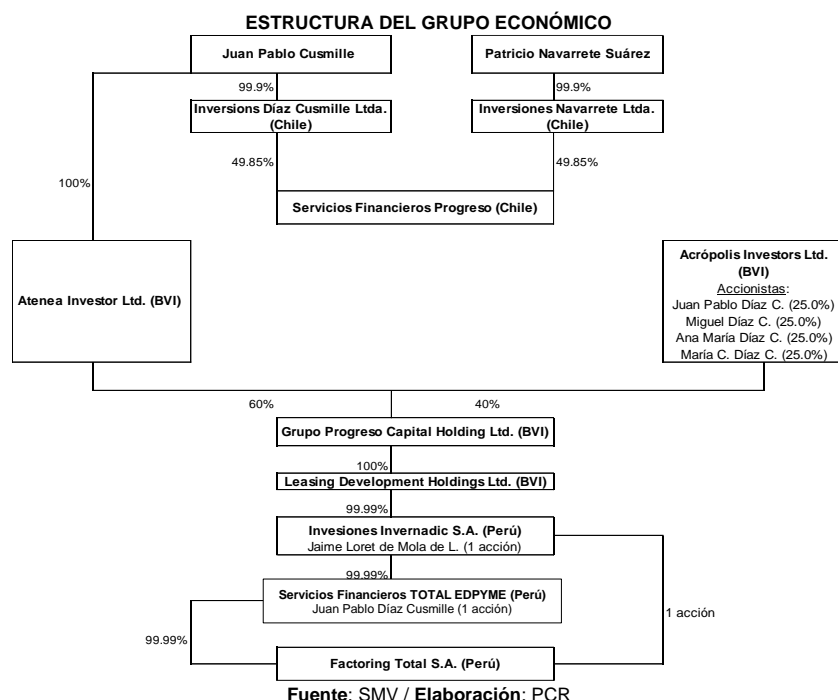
ESTRUCTURA DEL GRUPO ECONÓMICO

Juan Pablo Cusmille

Patricio Navarrete Suárez

99.9%

99.9%

Inversions Díaz Cusmille Ltda. (Chile)

Inversiones Navarrete Ltda. (Chile)

100%

49.85%

49.85%

Servicios Financieros Progreso (Chile)

Atenea Investor Ltd. (BVI)

Acrópolis Investors Ltd. (BVI)
Accionistas:
Juan Pablo Díaz C. (25.0%)
Miguel Díaz C. (25.0%)
Ana María Díaz C. (25.0%)
María C. Díaz C. (25.0%)

60%

40%

Grupo Progreso Capital Holding Ltd. (BVI)

100%

Leasing Development Holdings Ltd. (BVI)

99.99%

Invesiones Invernadic S.A. (Perú)
Jaime Loret de Mola de L. (1 acción)

99.99%

Servicios Financieros TOTAL EDPYME (Perú)
Juan Pablo Díaz Cusmille (1 acción)

1 acción

99.99%

Factoring Total S.A. (Perú)

Fuente: SMV / Elaboración: PCR